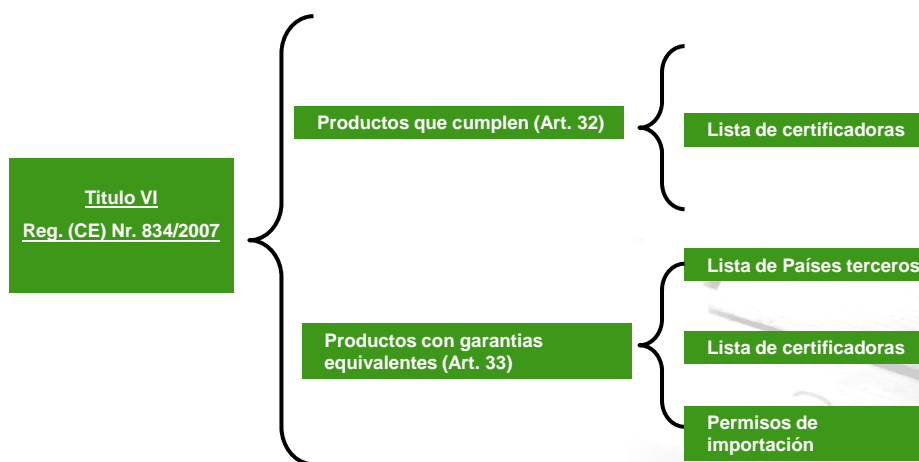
Titulo VI
Reg. (CE) Nr. 834/2007

Productos que cumplen (Art. 32)

Lista de certificadoras

Productos con garantias equivalentes (Art. 33)

Lista de Países terceros

Lista de certificadoras

Permisos de importación